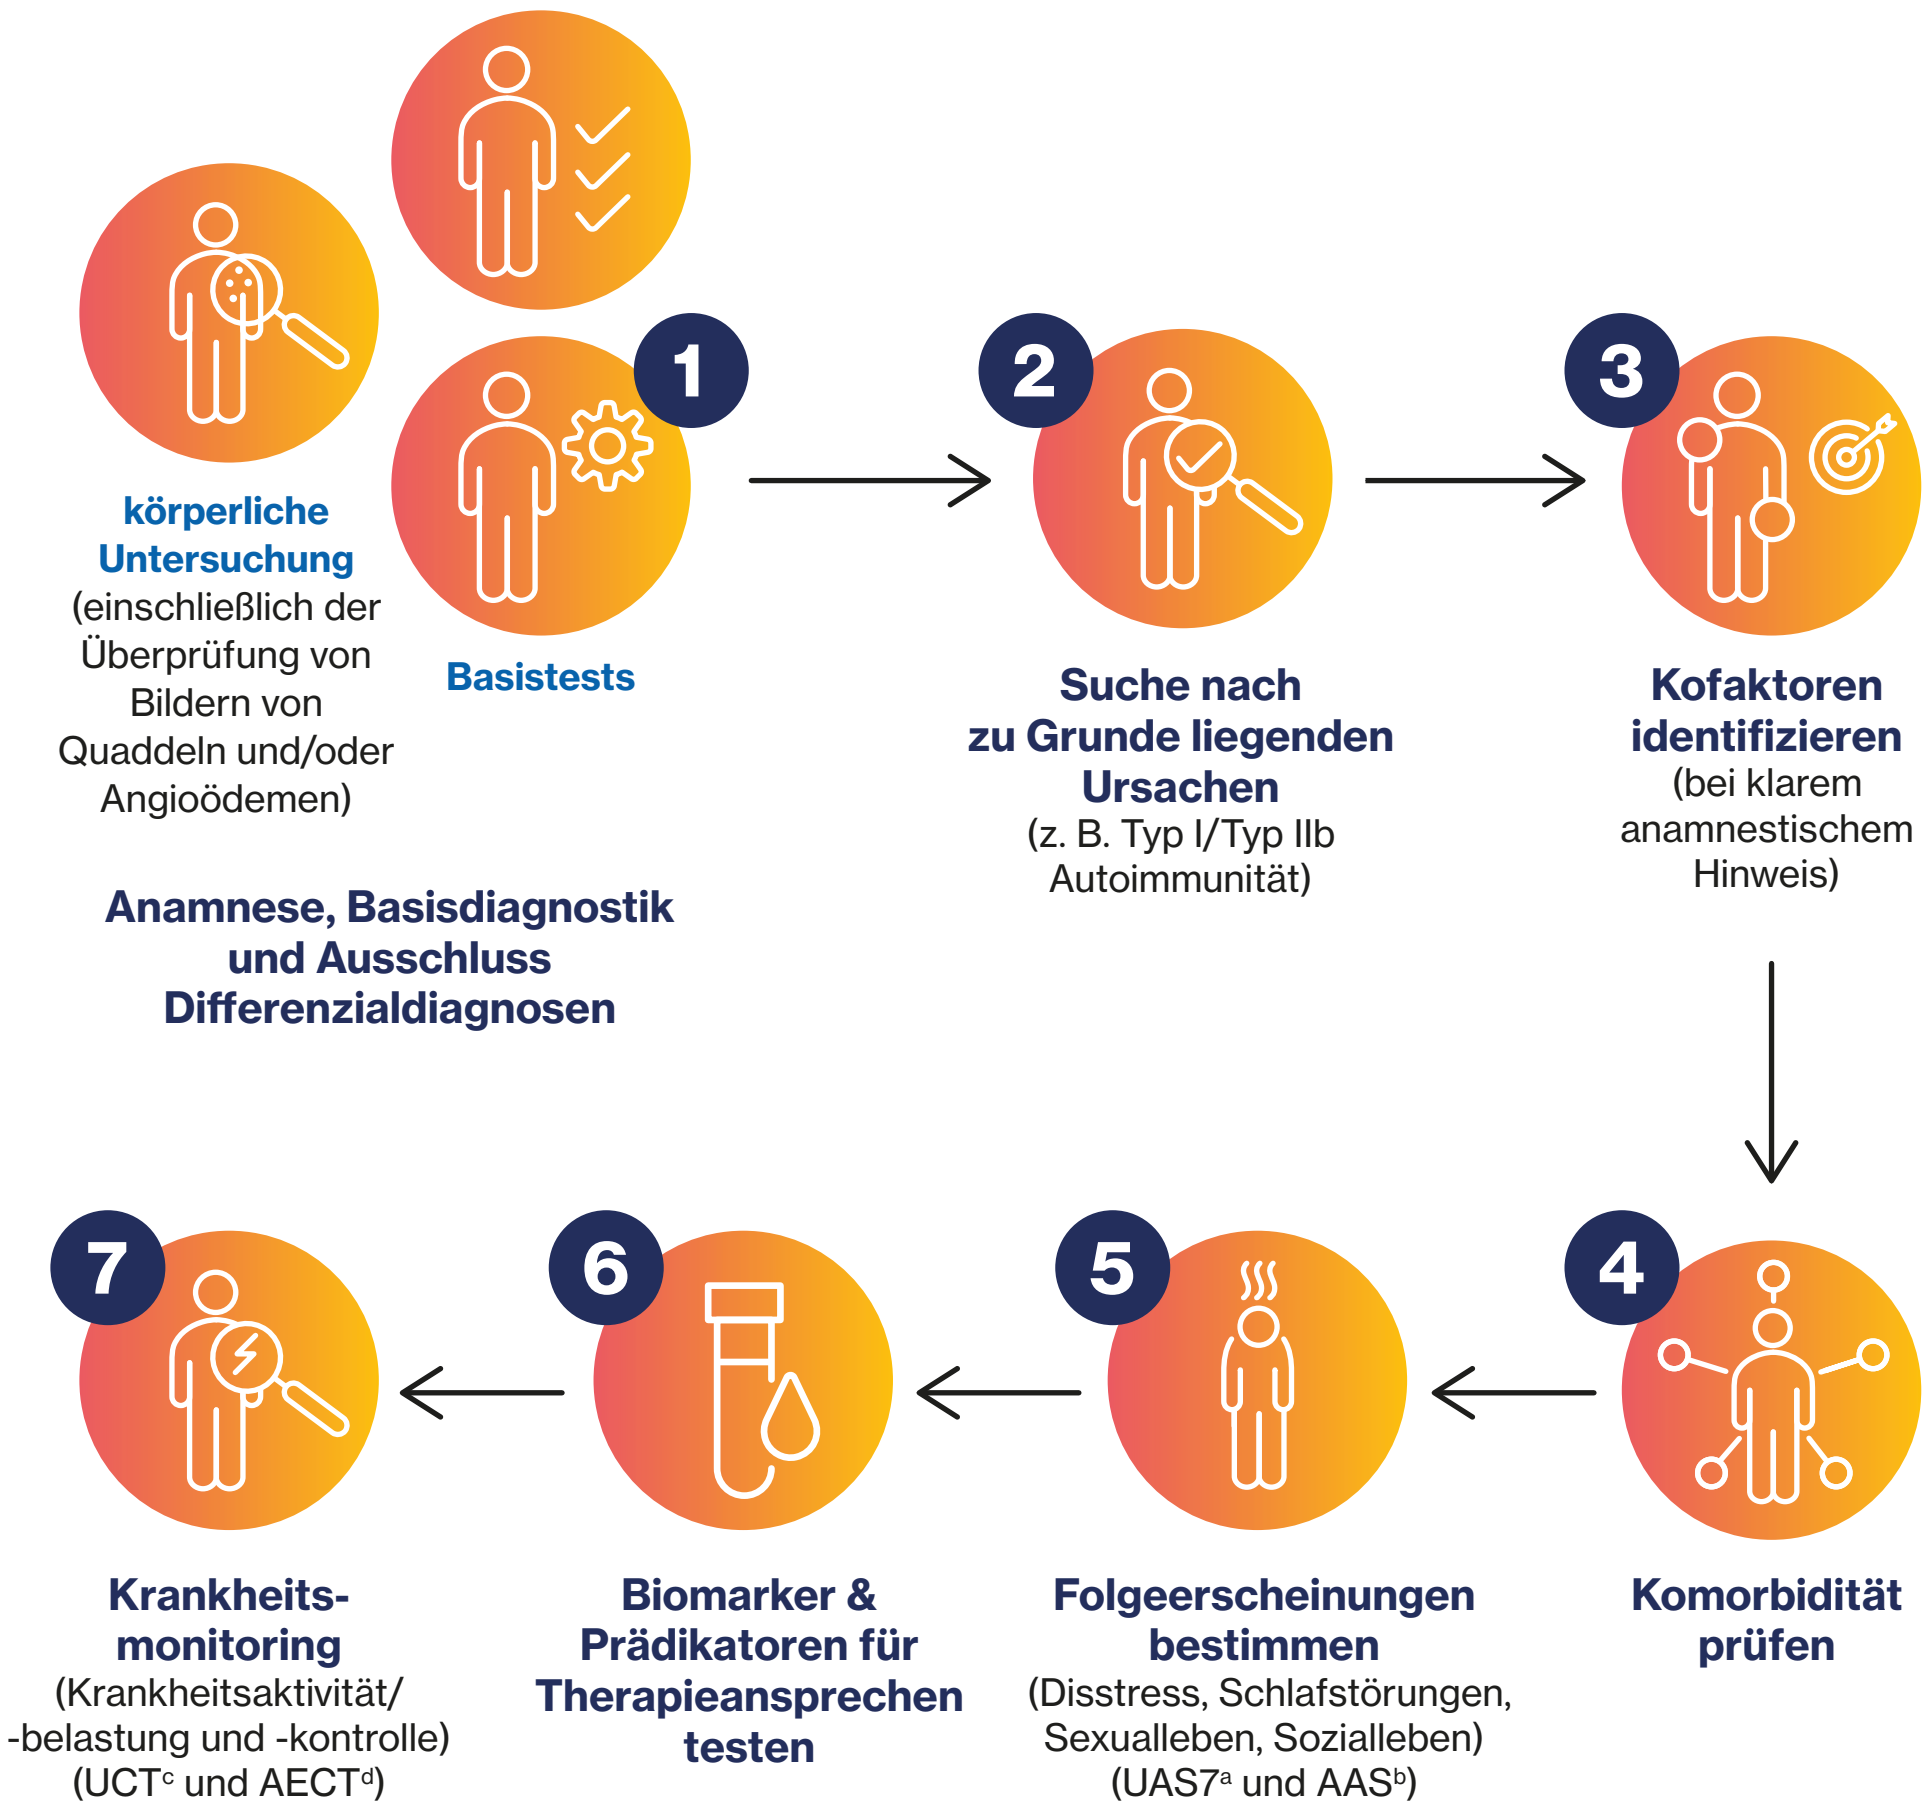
1

körperliche Untersuchung (einschließlich der Überprüfung von Bildern von Quaddeln und/oder Angioödemen)

Basistests

Anamnese, Basisdiagnostik und Ausschluss Differenzialdiagnosen

2

Suche nach zu Grunde liegenden Ursachen (z. B. Typ I/Typ IIb Autoimmunität)

3

Kofaktoren identifizieren (bei klarem anamnestischem Hinweis)

4

Komorbidität prüfen

5

Folgeerscheinungen bestimmen (Disstress, Schlafstörungen, Sexualleben, Sozialleben) (UAS7$^a$ und AAS$^b$)

6

Biomarker & Prädikatoren für Therapieansprechen testen

7

Krankheits-monitoring (Krankheitsaktivität/ -belastung und -kontrolle) (UCT$^c$ und AECT$^d$)